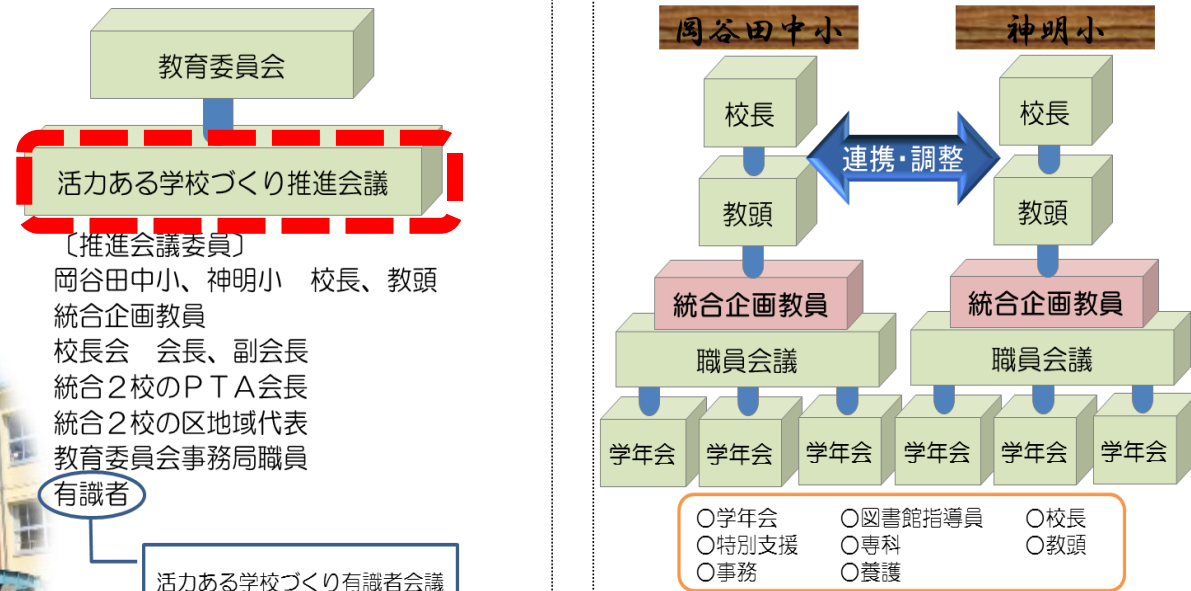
教育委員会

活力ある学校づくり推進会議

〔推進会議委員〕
岡谷田中小、神明小　校長、教頭
統合企画教員
校長会　会長、副会長
統合２校のＰＴＡ会長
統合２校の区地域代表
教育委員会事務局職員
有識者

活力ある学校づくり有識者会議

岡谷田中小

神明小

校長

連携・調整

校長

教頭

教頭

統合企画教員

統合企画教員

職員会議

職員会議

学年会

学年会

学年会

学年会

学年会

学年会

○学年会　○図書館指導員　○校長
○特別支援　○専科　○教頭
○事務　○養護